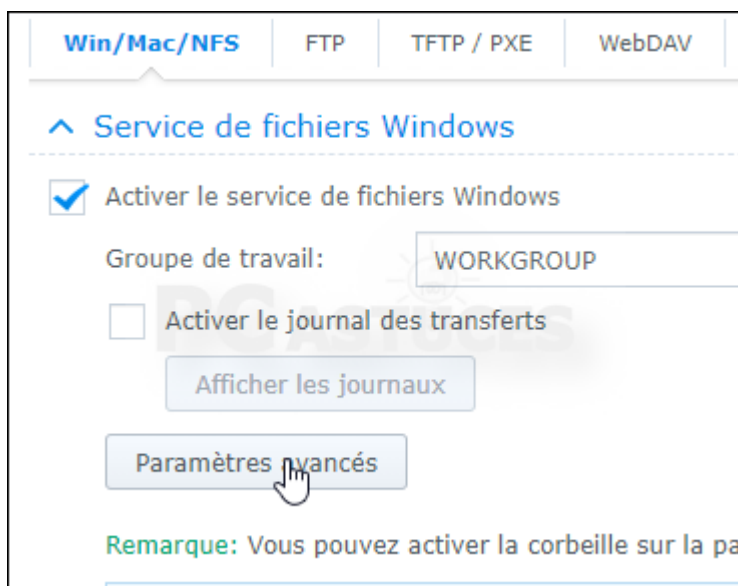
Win/Mac/NFS FTP TFTP / PXE WebDAV

Service de fichiers Windows

Activer le service de fichiers Windows

Groupe de travail: WORKGROUP

Activer le journal des transferts

Afficher les journaux

Paramètres avancés

PC ASTUCES

Remarque: Vous pouvez activer la corbeille sur la pa